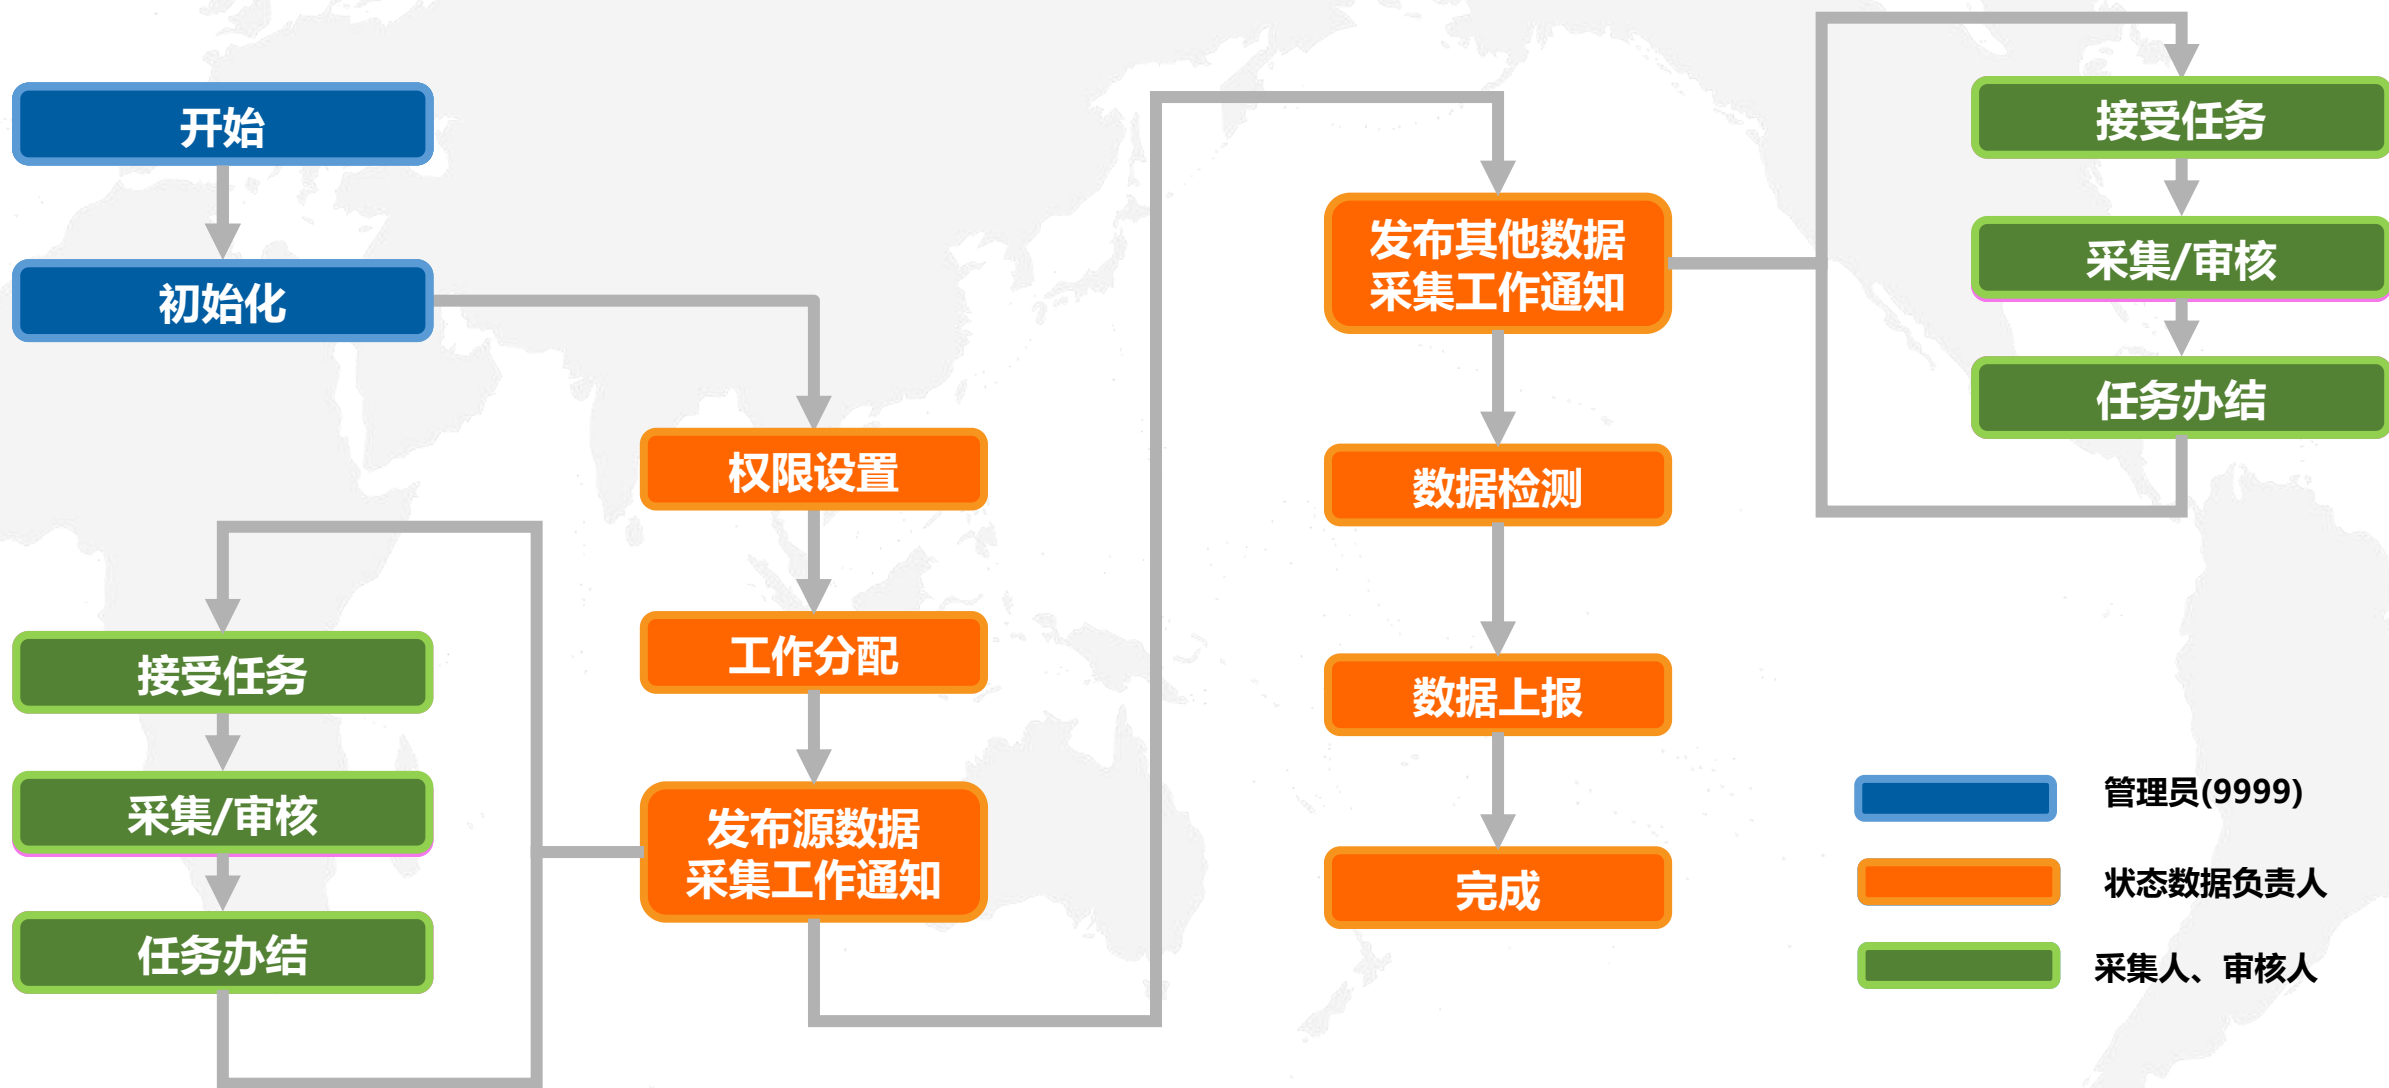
开始

初始化

权限设置

工作分配

发布源数据采集工作通知

接受任务

采集/审核

任务办结

发布其他数据采集工作通知

数据检测

数据上报

完成

接受任务

采集/审核

任务办结

管理员(9999)

状态数据负责人

采集人、审核人